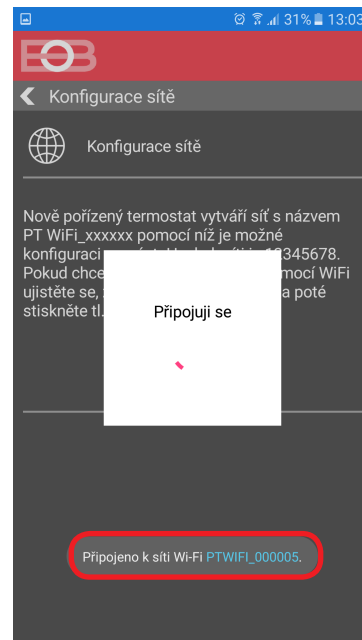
31% 13:03

EOB

Konfigurace sítě

Konfigurace sítě

Nově pořízený termostat vytváří síť s názvem PT WiFi_xxxxxx pomocí níž je možné konfiguraci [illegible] 12345678. Pokud chce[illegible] pomocí WiFi ujistěte se, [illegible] a poté stiskněte tl.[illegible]

Připojuji se

Připojeno k síti Wi-Fi PTWIFI_000005.